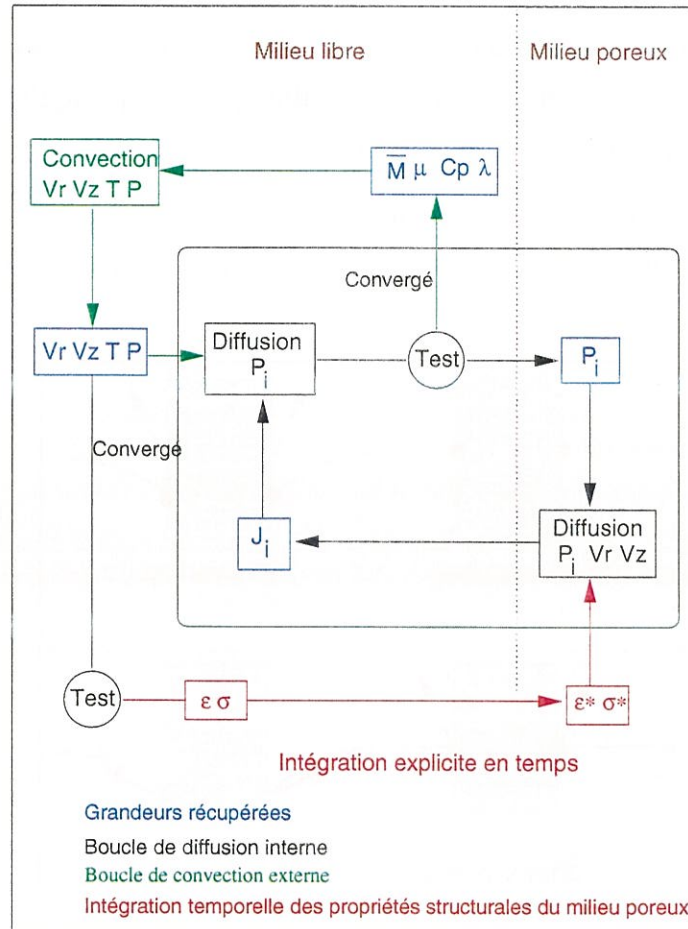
Milieu libre

Milieu poreux

Convection
Vr Vz T P

$\overline{M}$ $\mu$ Cp $\lambda$

Convergé

Vr Vz T P

Diffusion
$P_i$

Test

$P_i$

Convergé

$J_i$

Diffusion
$P_i$ Vr Vz

Test

$\varepsilon$ $\sigma$

$\varepsilon^*$ $\sigma^*$

Intégration explicite en temps

Grandeurs récupérées

Boucle de diffusion interne

Boucle de convection externe

Intégration temporelle des propriétés structurales du milieu poreux